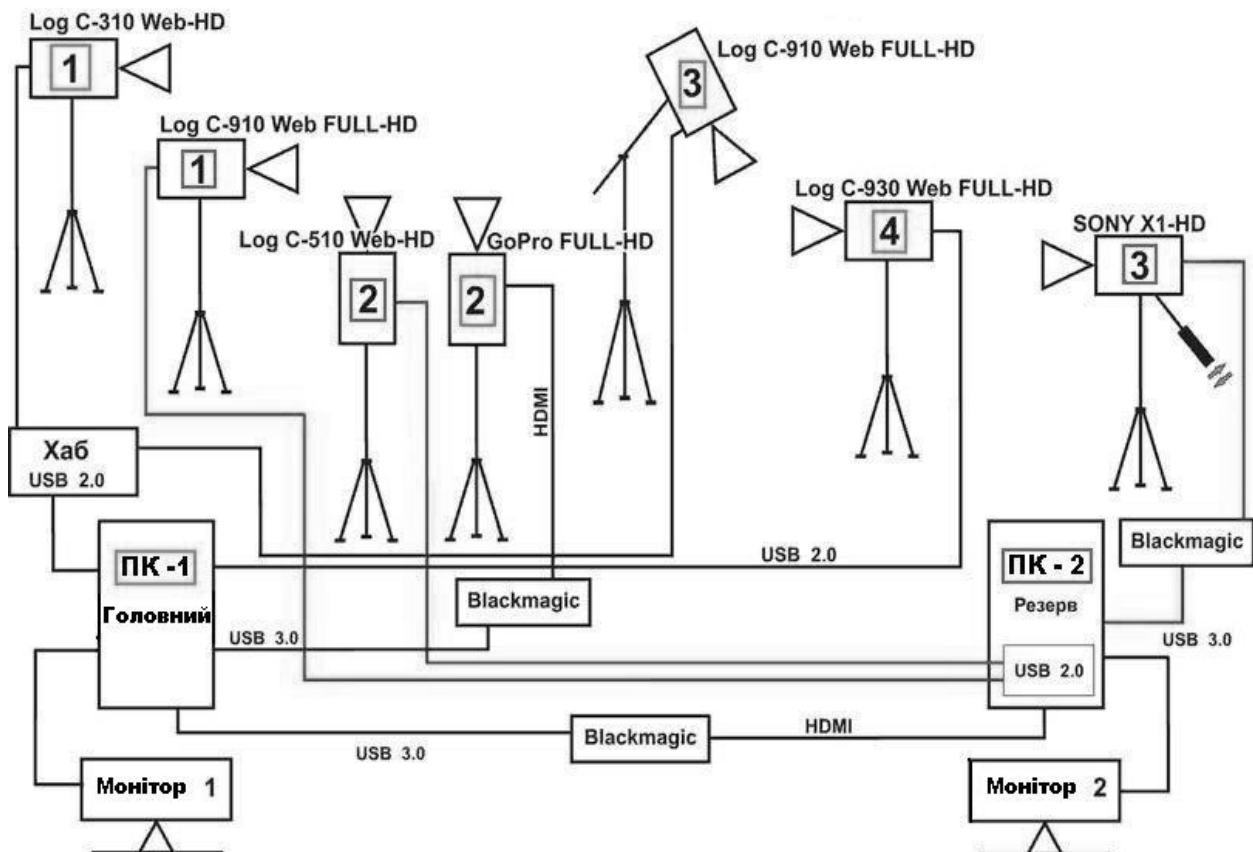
Log C-310 Web-HD

1

Log C-910 Web FULL-HD

1

Log C-910 Web FULL-HD

3

Log C-510 Web-HD

2

GoPro FULL-HD

2

Log C-930 Web FULL-HD

4

SONY X1-HD

3

HDMI

Хаб
USB 2.0

USB 2.0

Blackmagic

ПК -1
Головний

USB 3.0

Blackmagic

ПК - 2
Резерв

USB 3.0

USB 2.0

Blackmagic

HDMI

USB 3.0

Монітор 1

Монітор 2